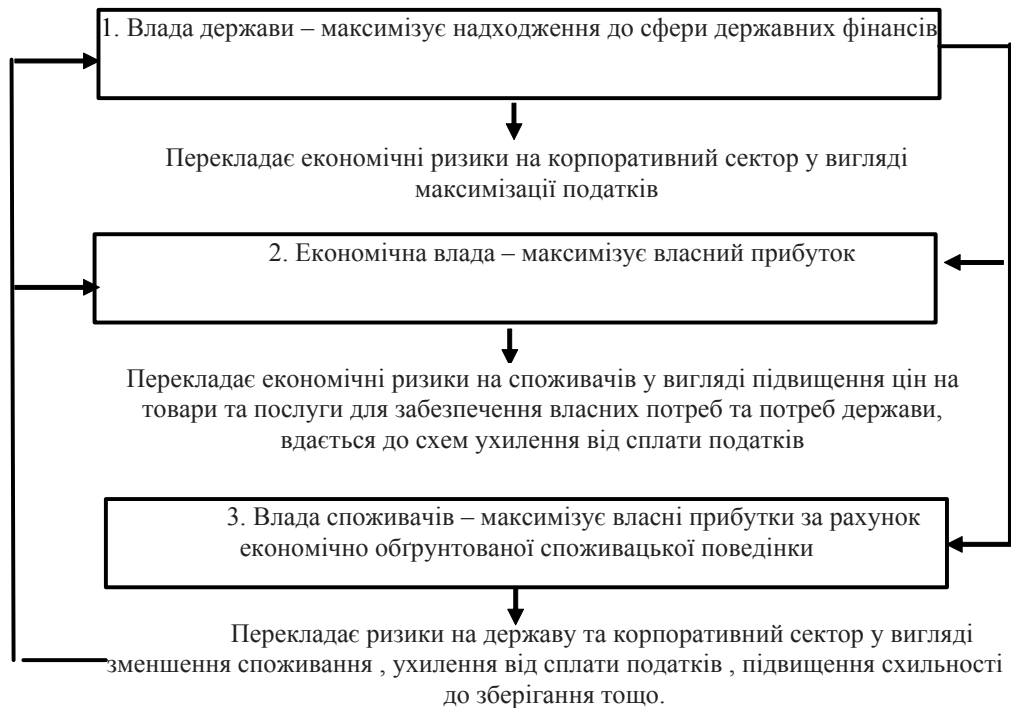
1. Влада держави – максимізує надходження до сфери державних фінансів

Перекладає економічні ризики на корпоративний сектор у вигляді максимізації податків

2. Економічна влада – максимізує власний прибуток

Перекладає економічні ризики на споживачів у вигляді підвищення цін на товари та послуги для забезпечення власних потреб та потреб держави, вдається до схем ухилення від сплати податків

3. Влада споживачів – максимізує власні прибутки за рахунок економічно обґрунтованої споживацької поведінки

Перекладає ризики на державу та корпоративний сектор у вигляді зменшення споживання , ухилення від сплати податків , підвищення схильності до зберігання тощо.